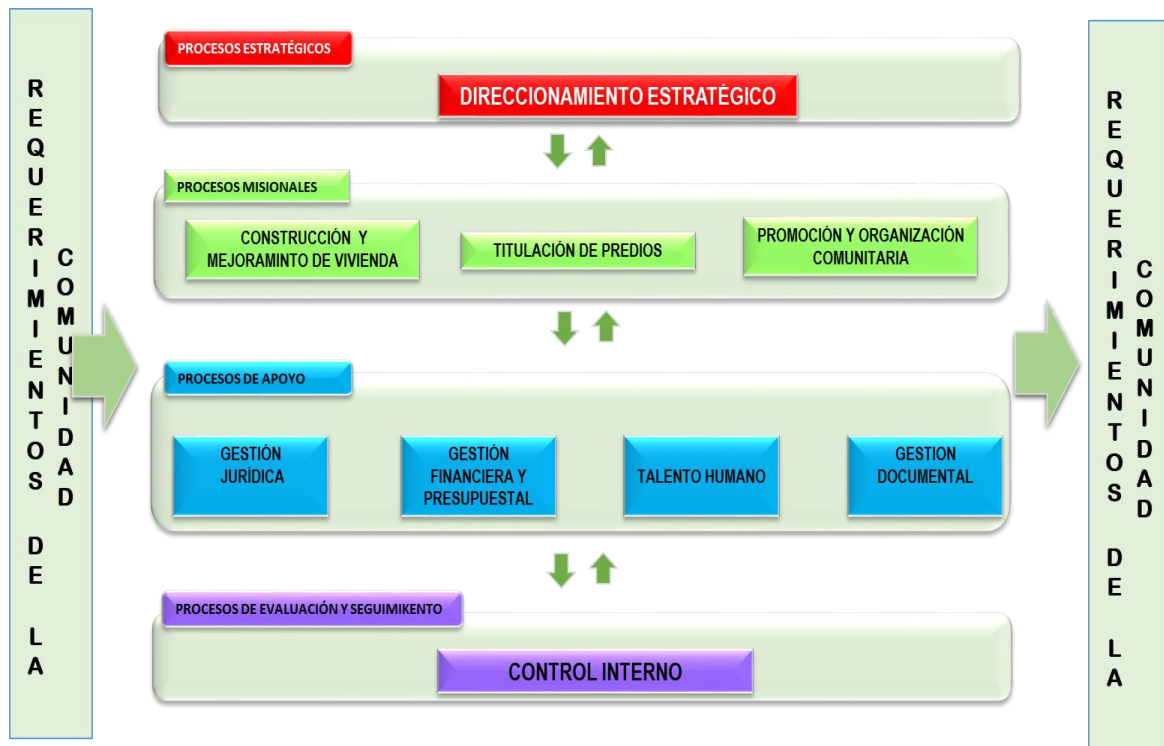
REQUERIMIENTOS DE LA COMUNIDAD

PROCESOS ESTRATÉGICOS

DIRECCIONAMIENTO ESTRATÉGICO

PROCESOS MISIONALES

CONSTRUCCIÓN Y MEJORAMINTO DE VIVIENDA

TITULACIÓN DE PREDIOS

PROMOCIÓN Y ORGANIZACIÓN COMUNITARIA

PROCESOS DE APOYO

GESTIÓN JURÍDICA

GESTIÓN FINANCIERA Y PRESUPUESTAL

TALENTO HUMANO

GESTION DOCUMENTAL

PROCESOS DE EVALUACIÓN Y SEGUIMIKENTO

CONTROL INTERNO

REQUERIMIENTOS DE LA COMUNIDAD